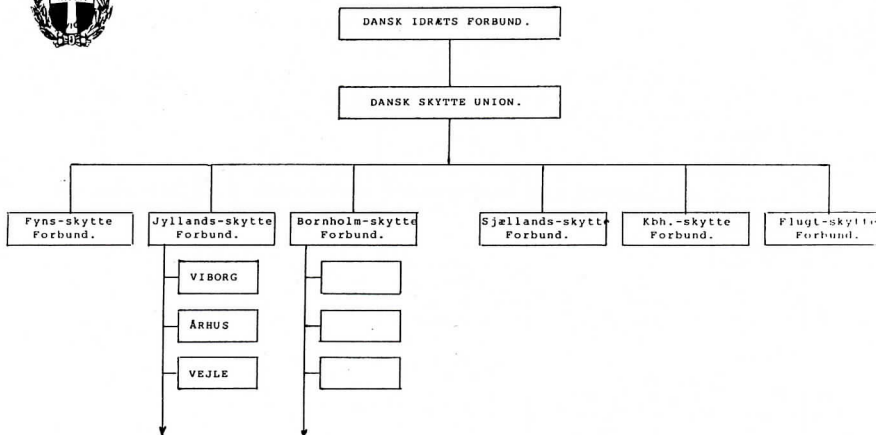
DANSK IDRÆTS FORBUND.

DANSK SKYTTE UNION.

Fyns-skytte Forbund.

Jyllands-skytte Forbund.

VIBORG

ÅRHUS

VEJLE

Bornholm-skytte Forbund.

Sjællands-skytte Forbund.

Kbh.-skytte Forbund.

Flugt-skytte Forbund.